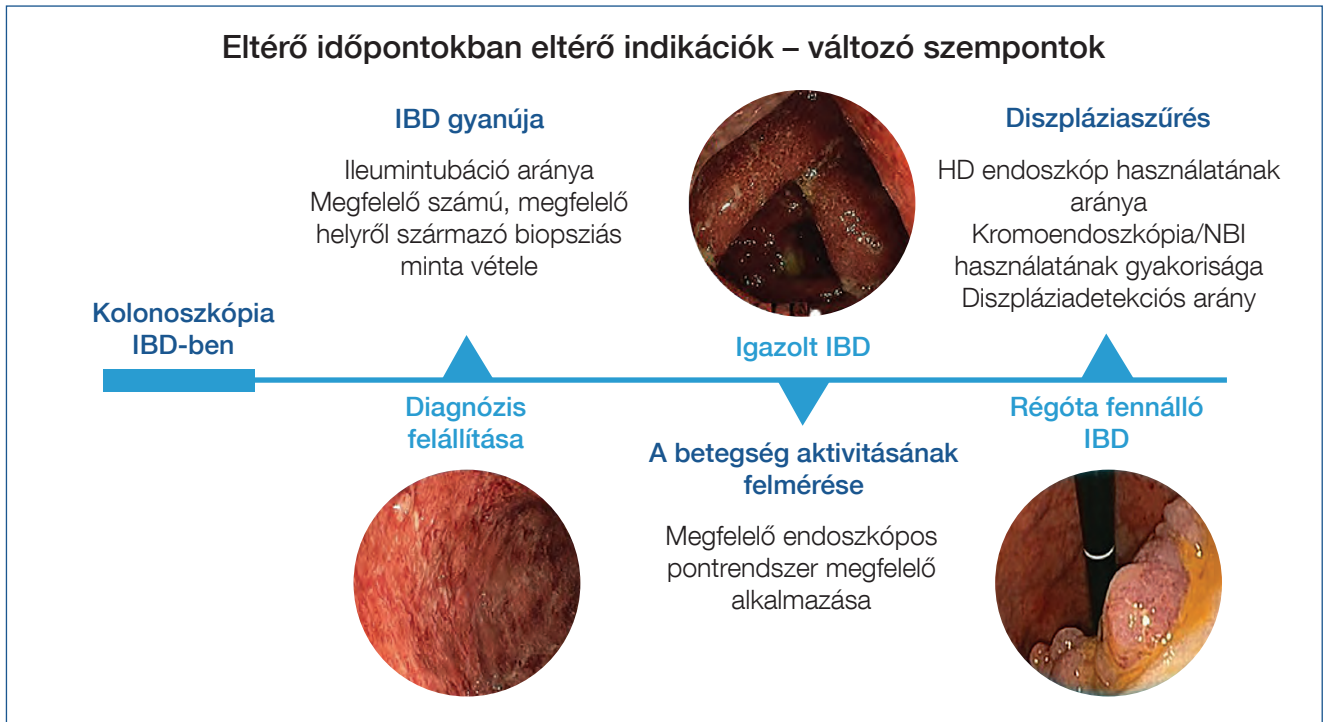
Eltérő időpontokban eltérő indikációk – változó szempontok

IBD gyanúja

Ileumintubáció aránya
Megfelelő számú, megfelelő helyről származó biopsziás minta vétele

Diszpláziaszűrés

HD endoszkóp használatának aránya
Kromoendoszkópia/NBI használatának gyakorisága
Diszpláziadetekciós arány

Kolonoszkópia IBD-ben

Igazolt IBD

Diagnózis felállítása

A betegség aktivitásának felmérése

Megfelelő endoszkópos pontrendszer megfelelő alkalmazása

Régóta fennálló IBD